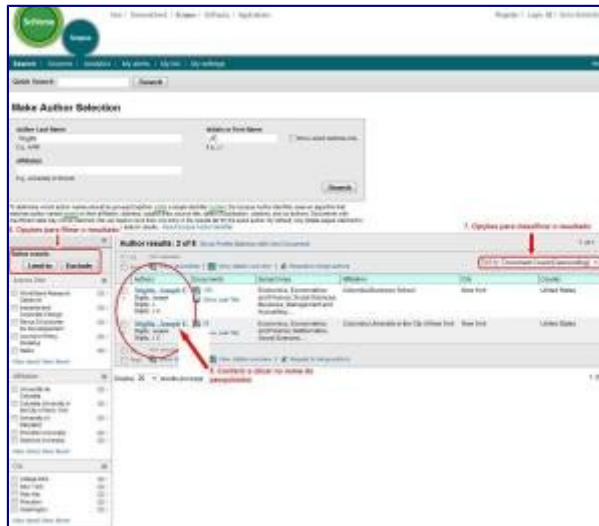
Make Author Selection

Author Last Name

Initials or First Name

Affiliation

Search

Quick Search

Search

Author results : 2 of 8

6. Opções para filtrar o resultado

Refine results

Limit to

Exclude

7. Opções para classificar o resultado

Authors

Documents

Subject Areas

Affiliation

City

Country

New York

United States

United States

8. Conferir e clicar no nome do pesquisador

Display 20 results per page

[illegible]